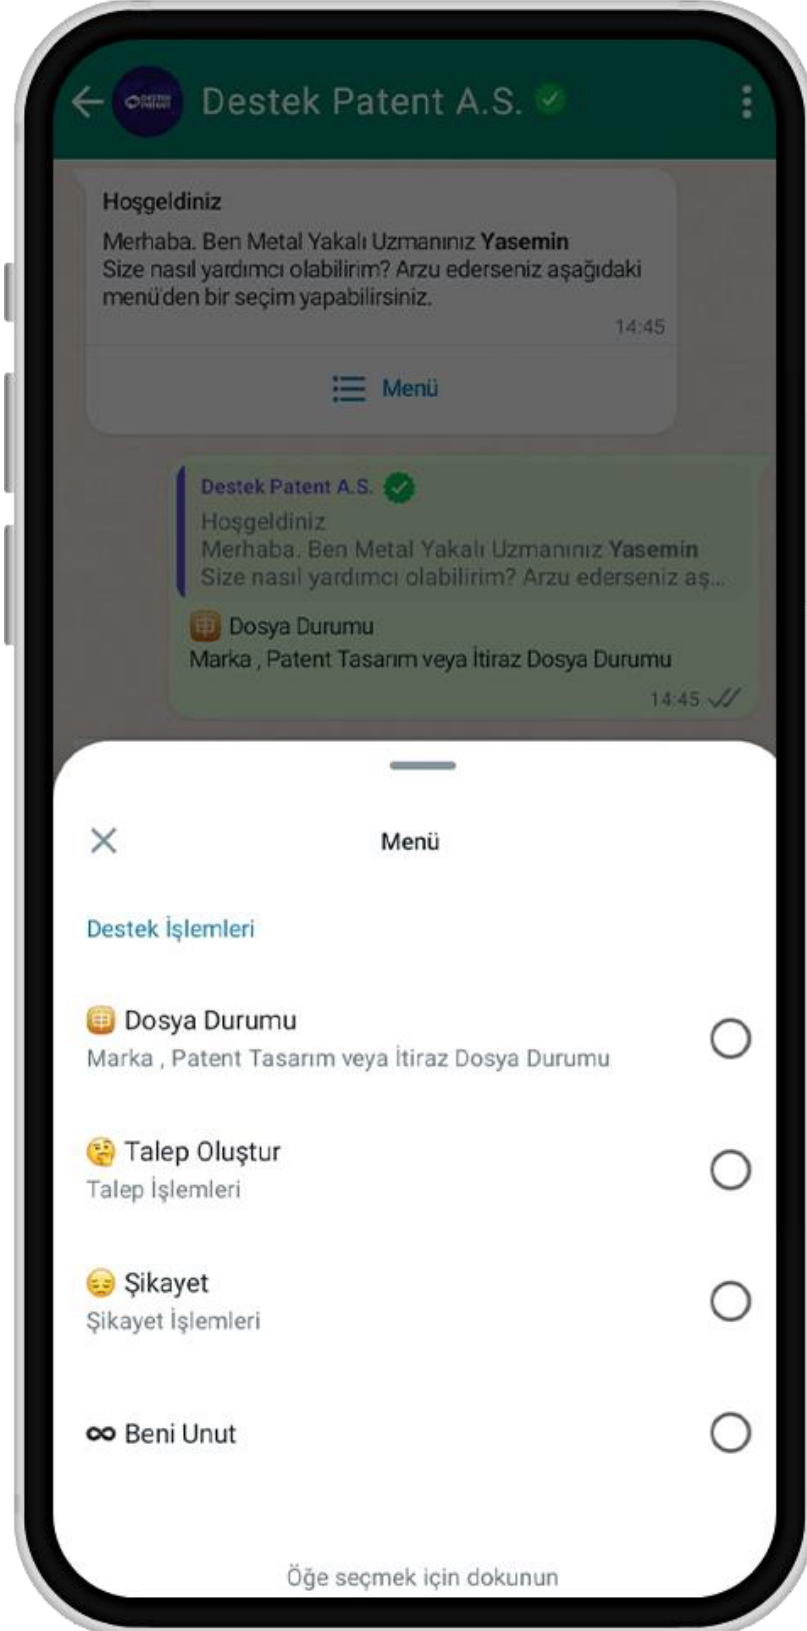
Destek Patent A.S.

Hoşgeldiniz
Merhaba. Ben Metal Yakalı Uzmanınız **Yasemin**
Size nasıl yardımcı olabilirim? Arzu ederseniz aşağıdaki menü'den bir seçim yapabilirsiniz.
14:45

Menü

Destek Patent A.S.
Hoşgeldiniz
Merhaba. Ben Metal Yakalı Uzmanınız **Yasemin**
Size nasıl yardımcı olabilirim? Arzu ederseniz aş...
Dosya Durumu
Marka , Patent Tasarım veya İtiraz Dosya Durumu
14:45

Menü

Destek İşlemleri

Dosya Durumu
Marka , Patent Tasarım veya İtiraz Dosya Durumu

Talep Oluştur
Talep İşlemleri

Şikayet
Şikayet İşlemleri

Beni Unut

Öğe seçmek için dokunun